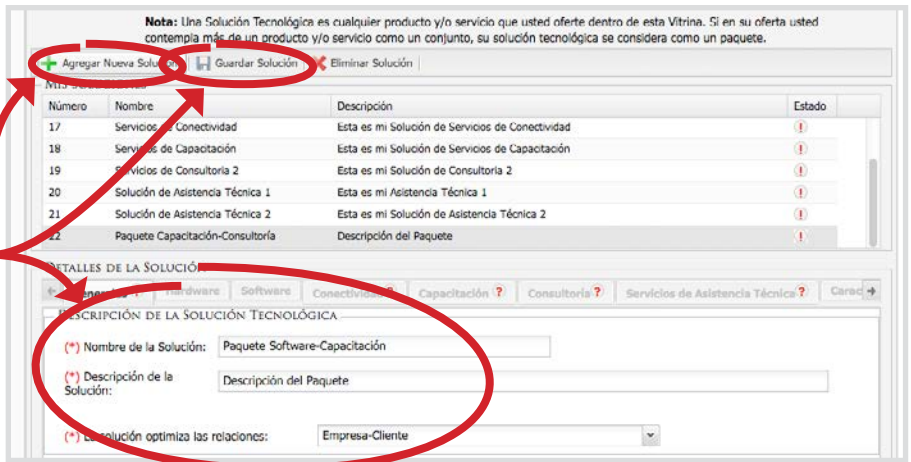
**Nota:** Una Solución Tecnológica es cualquier producto y/o servicio que usted oferte dentro de esta Vitrina. Si en su oferta usted contempla más de un producto y/o servicio como un conjunto, su solución tecnológica se considera como un paquete.

Agregar Nueva Solución | Guardar Solución | Eliminar Solución

Mis Soluciones

| Número | Nombre | Descripción | Estado |
|---|---|---|---|
| 17 | Servicios de Conectividad | Esta es mi Solución de Servicios de Conectividad | ! |
| 18 | Servicios de Capacitación | Esta es mi Solución de Servicios de Capacitación | ! |
| 19 | Servicios de Consultoría 2 | Esta es mi Solución de Consultoría 2 | ! |
| 20 | Solución de Asistencia Técnica 1 | Esta es mi Asistencia Técnica 1 | ! |
| 21 | Solución de Asistencia Técnica 2 | Esta es mi Solución de Asistencia Técnica 2 | ! |
| 22 | Paquete Capacitación-Consultoría | Descripción del Paquete | ! |

Detalles de la Solución

Generales | Hardware | Software | Conectividad ? | Capacitación ? | Consultoría ? | Servicios de Asistencia Técnica ? | Carac

Descripción de la Solución Tecnológica

(*) Nombre de la Solución: Paquete Software-Capacitación

(*) Descripción de la Solución: Descripción del Paquete

(*) La solución optimiza las relaciones: Empresa-Cliente